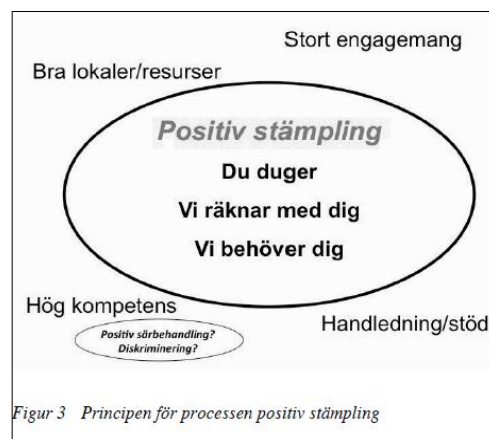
Stort engagemang

Bra lokaler/resurser

Positiv stämpling

Du duger

Vi räknar med dig

Vi behöver dig

Hög kompetens

Positiv särbehandling? Diskriminering?

Handledning/stöd

Figur 3 Principen för processen positiv stämpling